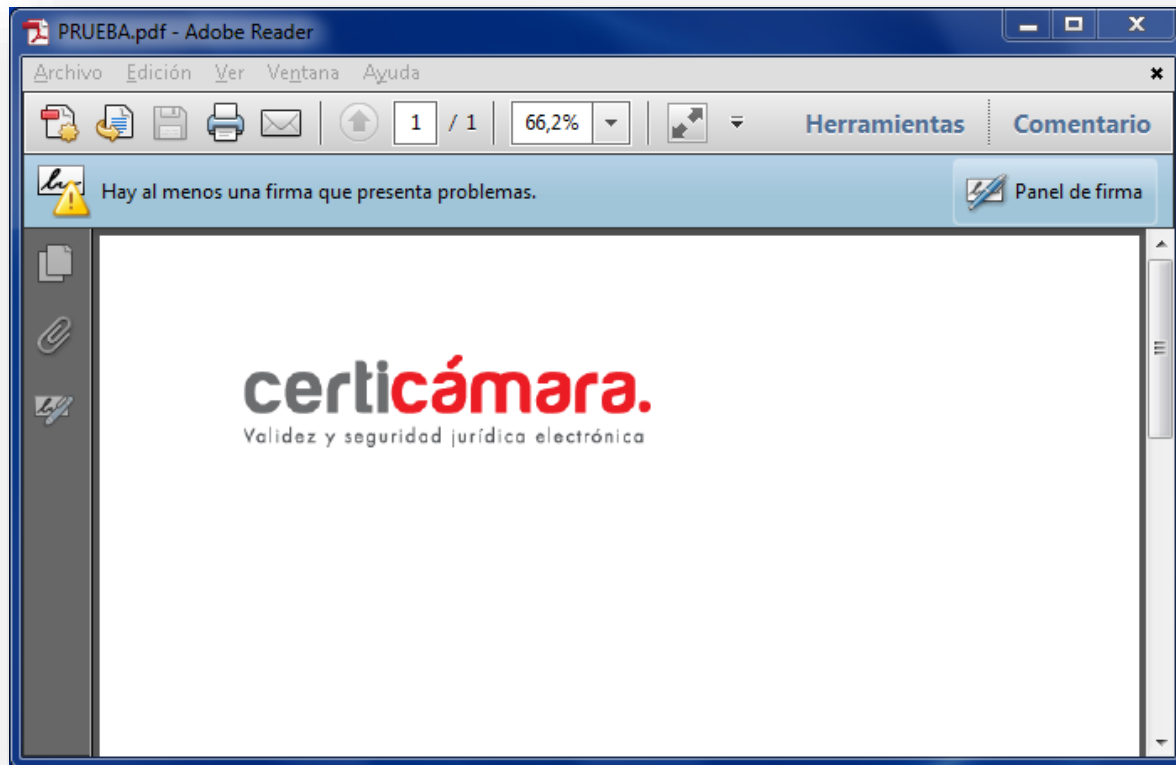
PRUEBA.pdf - Adobe Reader

Archivo Edición Ver Ventana Ayuda

1 / 1 66,2% Herramientas Comentario

Hay al menos una firma que presenta problemas.

Panel de firma

certicámara.

Validez y seguridad jurídica electrónica